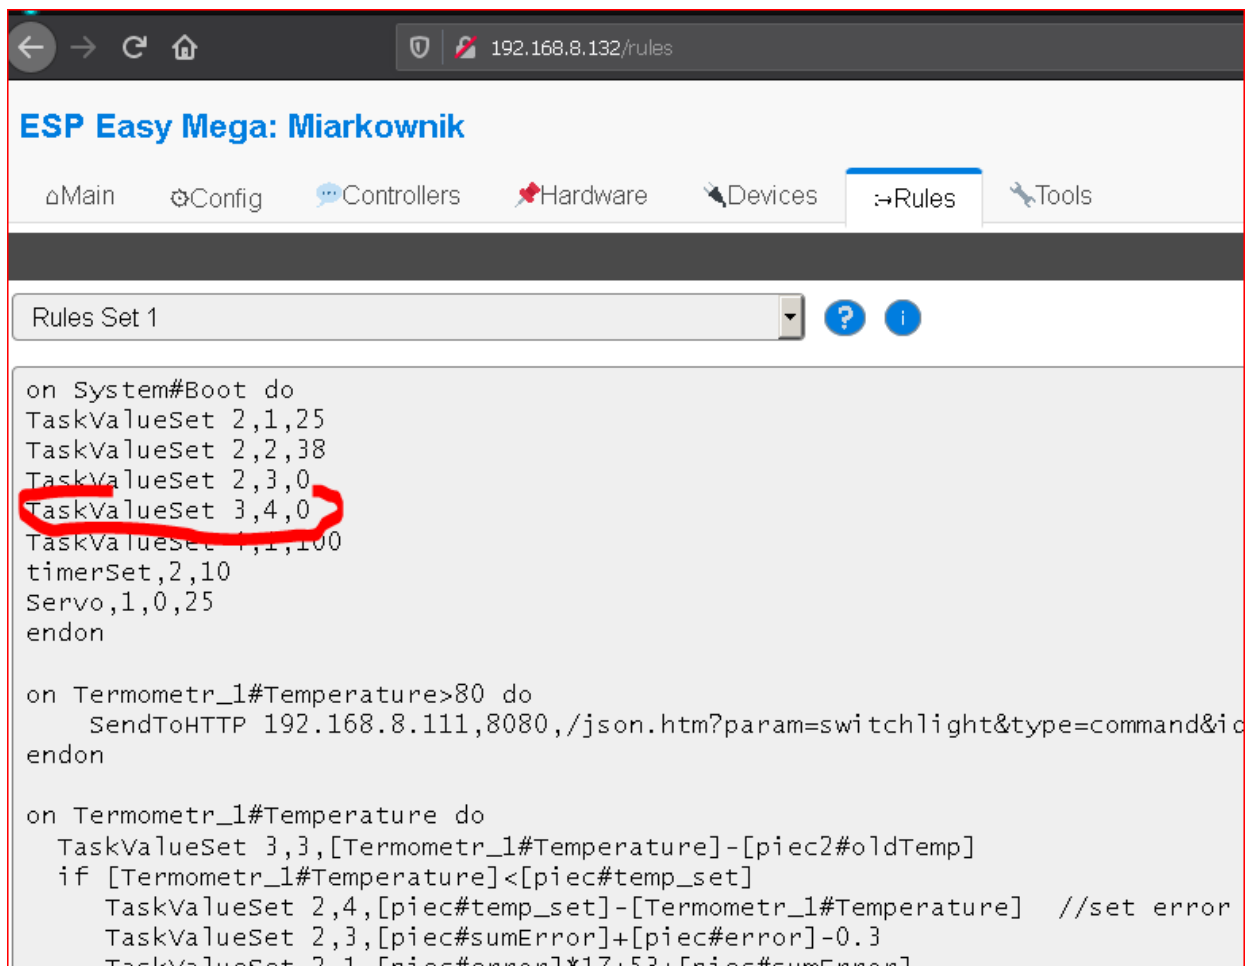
192.168.8.132/rules

ESP Easy Mega: Miarkownik

⌂Main ⚙Config Controllers Hardware Devices ⇢Rules Tools

Rules Set 1

on System#Boot do
TaskValueSet 2,1,25
TaskValueSet 2,2,38
TaskValueSet 2,3,0
TaskValueSet 3,4,0
TaskValueSet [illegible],100
timerSet,2,10
Servo,1,0,25
endon

on Termometr_1#Temperature>80 do
SendToHTTP 192.168.8.111,8080,/json.htm?param=switchlight&type=command&i
endon

on Termometr_1#Temperature do
TaskValueSet 3,3,[Termometr_1#Temperature]-[piec2#oldTemp]
if [Termometr_1#Temperature]<[piec#temp_set]
TaskValueSet 2,4,[piec#temp_set]-[Termometr_1#Temperature] //set error
TaskValueSet 2,3,[piec#sumError]+[piec#error]-0.3
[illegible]